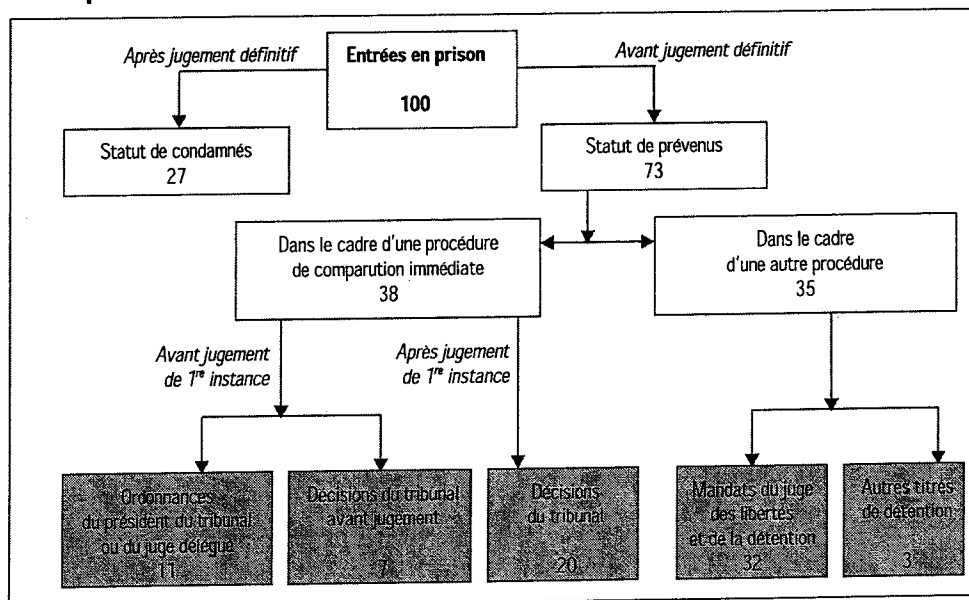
Entrées en prison

100

Après jugement définitif

Avant jugement définitif

Statut de condamnés
27

Statut de prévenus
73

Dans le cadre d'une procédure de comparution immédiate
38

Dans le cadre d'une autre procédure
35

Avant jugement de $1^{re}$ instance

Après jugement de $1^{re}$ instance

Ordonnances du président du tribunal ou du juge délégué
11

Décisions du tribunal avant jugement
7

Décisions du tribunal
20

Mandats du juge des libertés et de la détention
32

Autres titres de détention
3